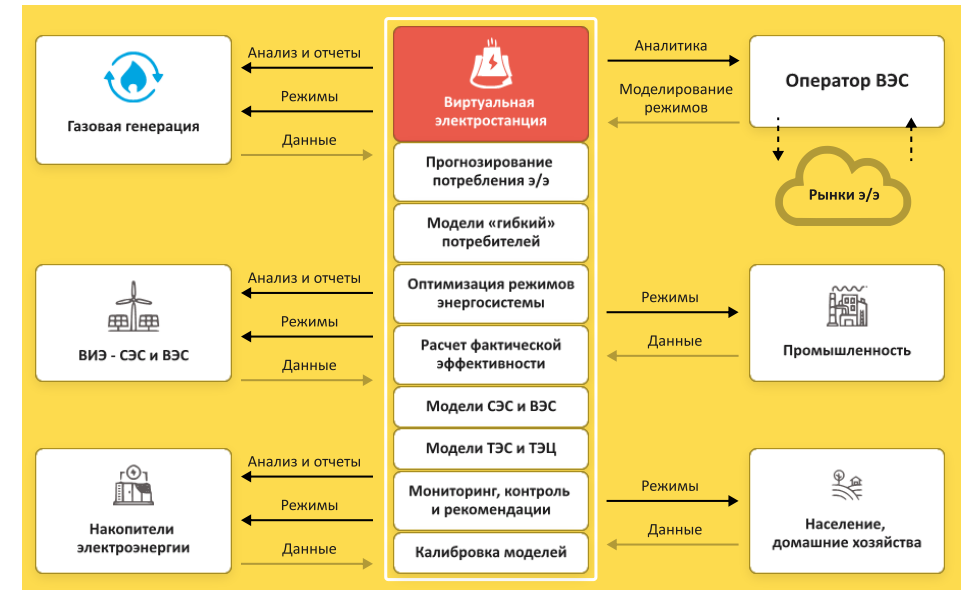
Газовая генерация

Анализ и отчеты

Режимы

Данные

ВИЭ - СЭС и ВЭС

Анализ и отчеты

Режимы

Данные

Накопители электроэнергии

Анализ и отчеты

Режимы

Данные

Виртуальная электростанция

Прогнозирование потребления э/э

Модели «гибкий» потребителей

Оптимизация режимов энергосистемы

Расчет фактической эффективности

Модели СЭС и ВЭС

Модели ТЭС и ТЭЦ

Мониторинг, контроль и рекомендации

Калибровка моделей

Аналитика

Моделирование режимов

Оператор ВЭС

Рынки э/э

Режимы

Данные

Промышленность

Режимы

Данные

Население, домашние хозяйства